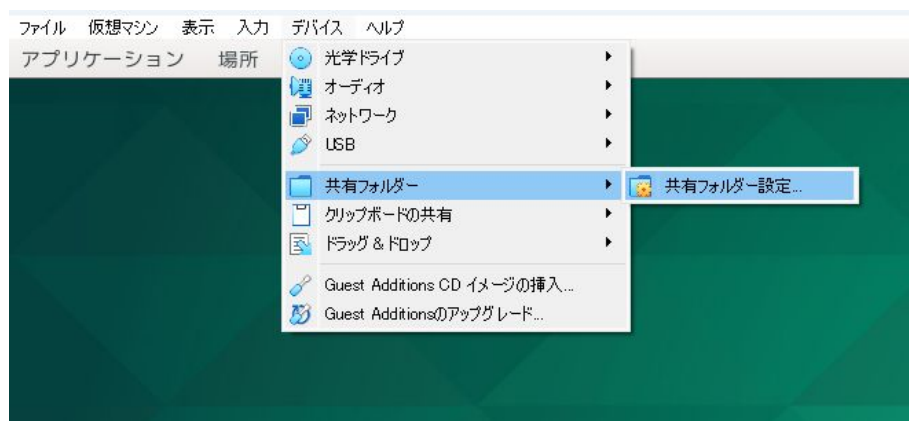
ファイル　仮想マシン　表示　入力　デバイス　ヘルプ

アプリケーション　場所

光学ドライブ
オーディオ
ネットワーク
USB
共有フォルダー
クリップボードの共有
ドラッグ＆ドロップ
Guest Additions CD イメージの挿入...
Guest Additionsのアップグレード...

共有フォルダー設定...